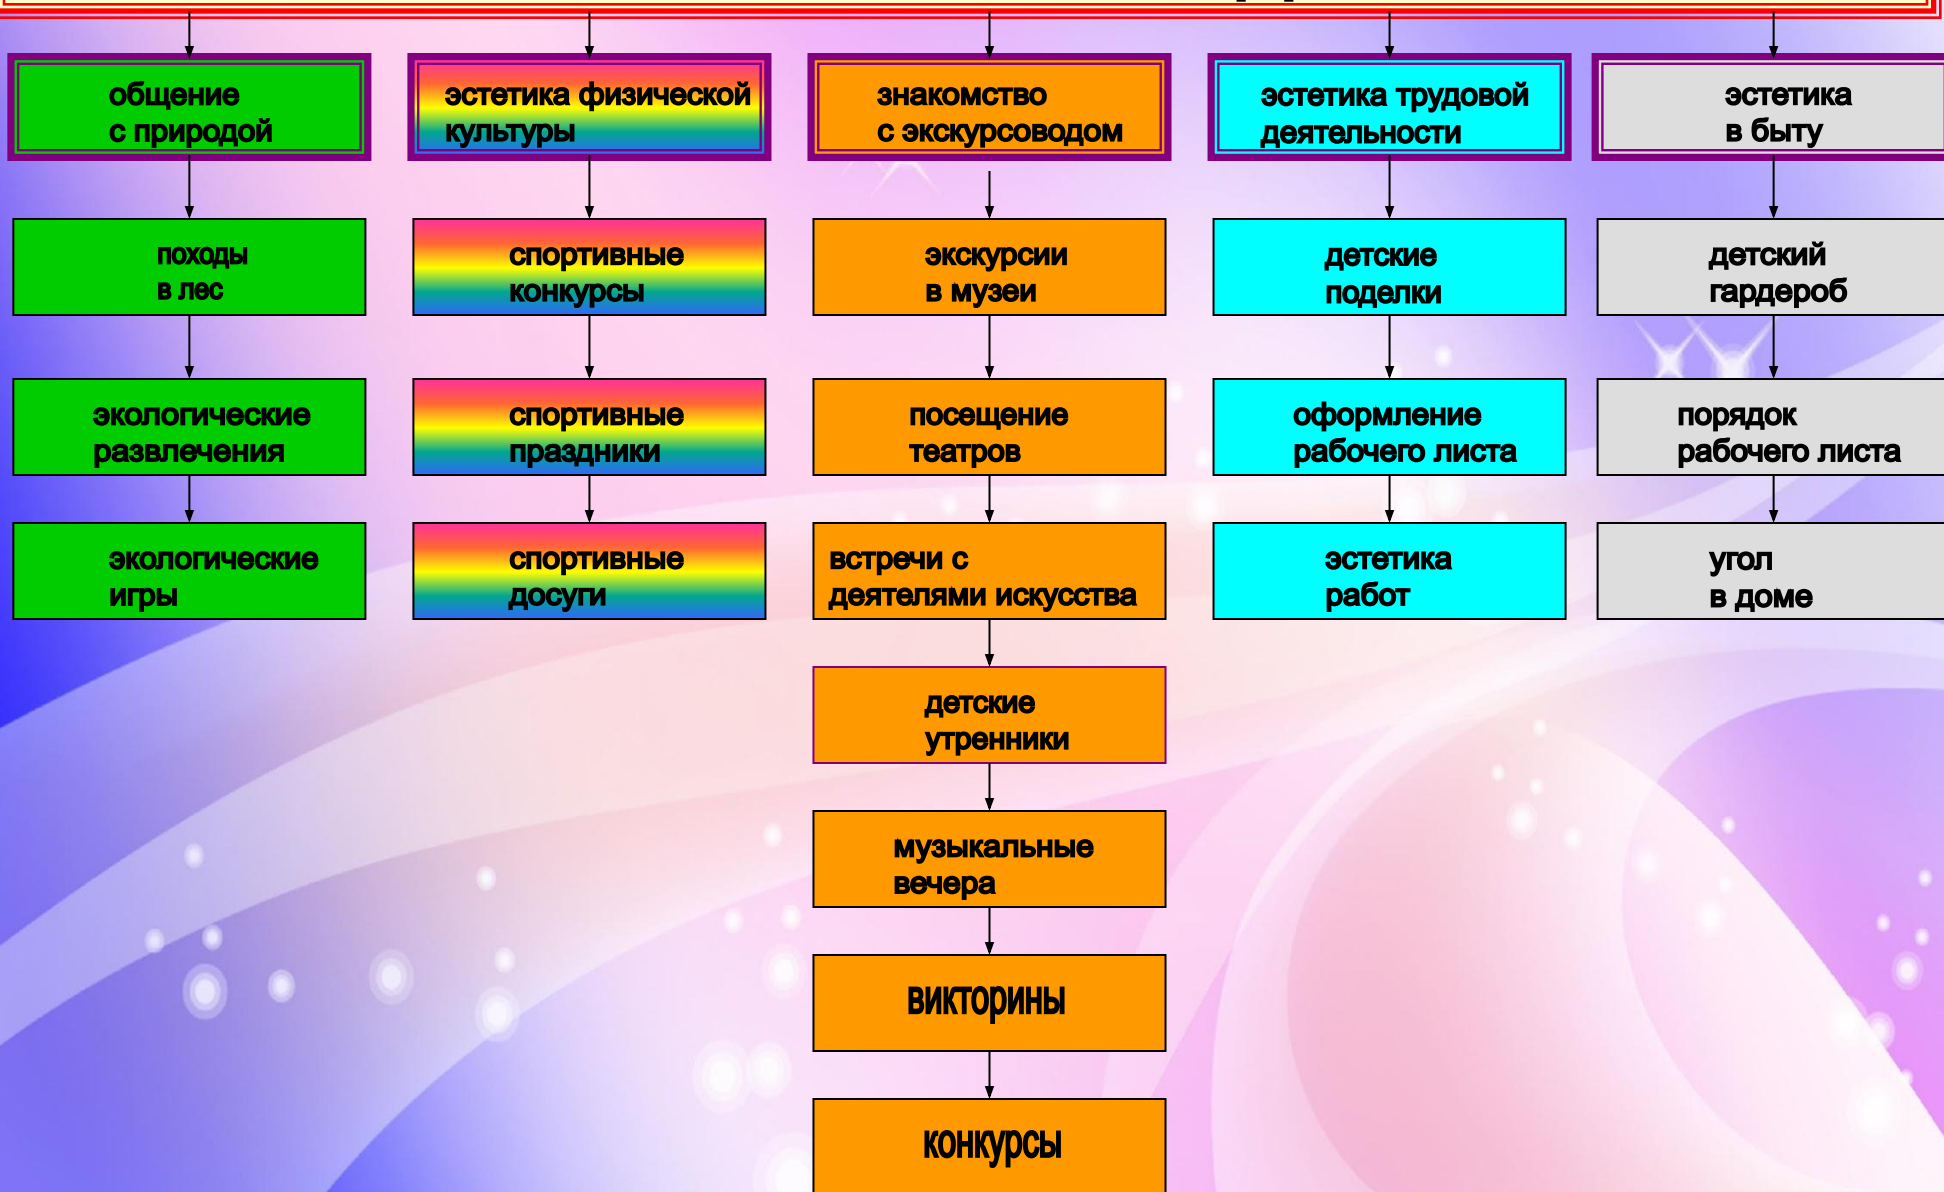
общение с природой

походы в лес

экологические развлечения

экологические игры

эстетика физической культуры

спортивные конкурсы

спортивные праздники

спортивные досуги

знакомство с экскурсоводом

экскурсии в музеи

посещение театров

встречи с деятелями искусства

детские утренники

музыкальные вечера

викторины

конкурсы

эстетика трудовой деятельности

детские поделки

оформление рабочего листа

эстетика работ

эстетика в быту

детский гардероб

порядок рабочего листа

угол в доме